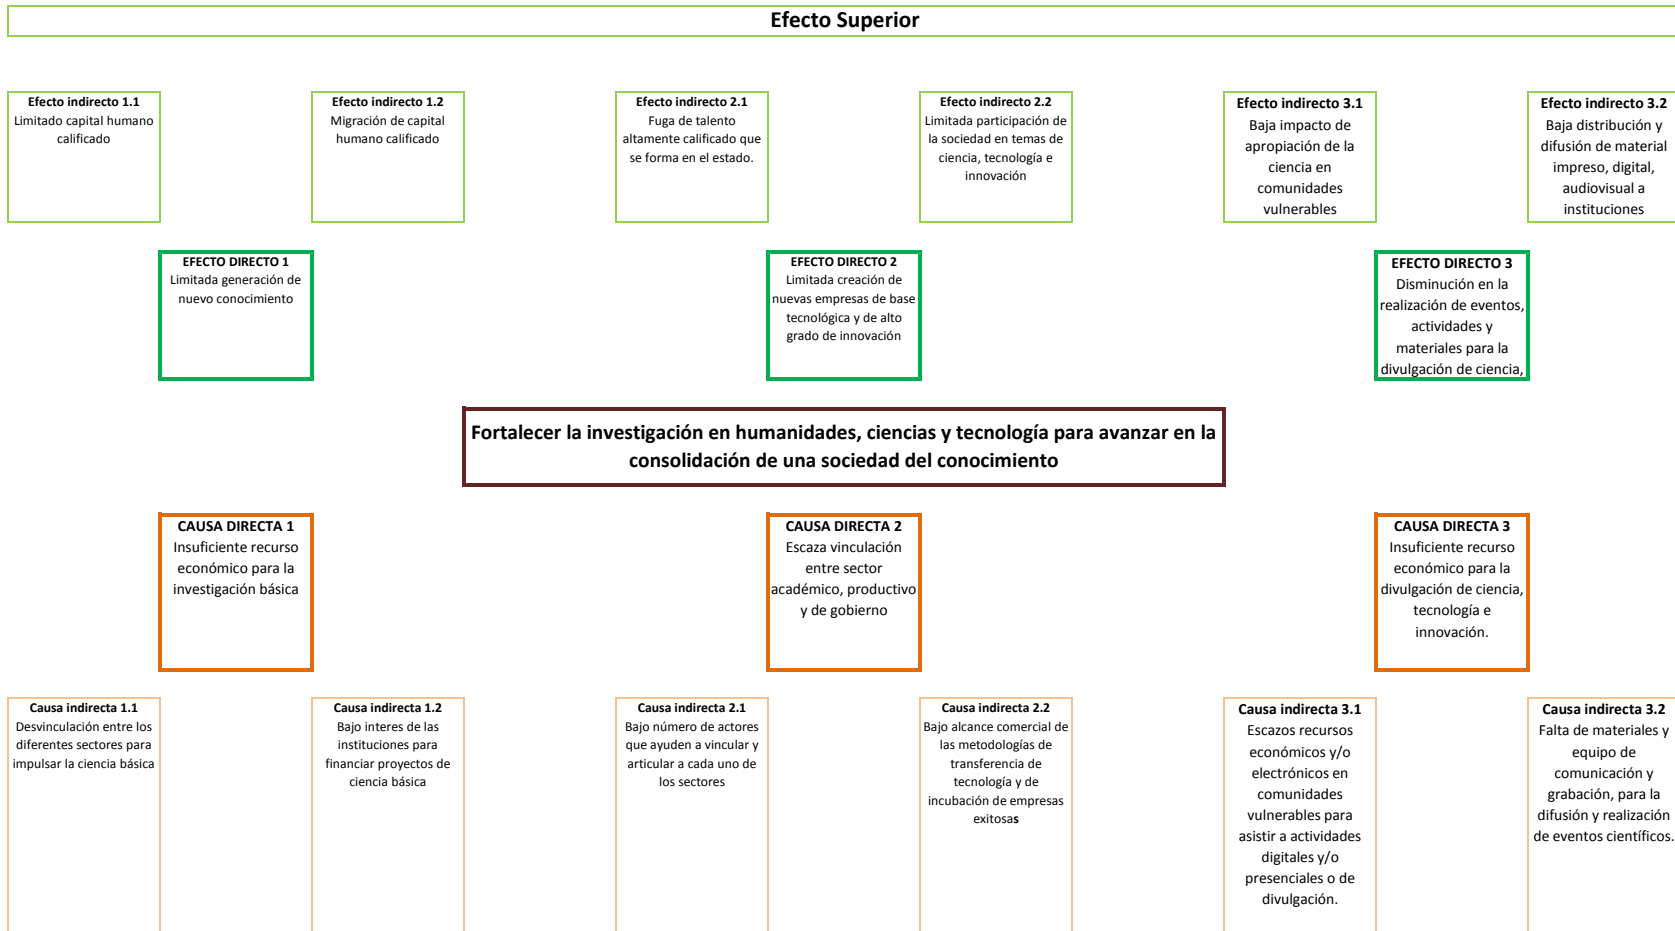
Efecto Superior

Efecto indirecto 1.1
Limitado capital humano calificado

Efecto indirecto 1.2
Migración de capital humano calificado

Efecto indirecto 2.1
Fuga de talento altamente calificado que se forma en el estado.

Efecto indirecto 2.2
Limitada participación de la sociedad en temas de ciencia, tecnología e innovación

Efecto indirecto 3.1
Baja impacto de apropiación de la ciencia en comunidades vulnerables

Efecto indirecto 3.2
Baja distribución y difusión de material impreso, digital, audiovisual a instituciones

EFECTO DIRECTO 1
Limitada generación de nuevo conocimiento

EFECTO DIRECTO 2
Limitada creación de nuevas empresas de base tecnológica y de alto grado de innovación

EFECTO DIRECTO 3
Disminución en la realización de eventos, actividades y materiales para la divulgación de ciencia,

Fortalecer la investigación en humanidades, ciencias y tecnología para avanzar en la consolidación de una sociedad del conocimiento

CAUSA DIRECTA 1
Insuficiente recurso económico para la investigación básica

CAUSA DIRECTA 2
Escaza vinculación entre sector académico, productivo y de gobierno

CAUSA DIRECTA 3
Insuficiente recurso económico para la divulgación de ciencia, tecnología e innovación.

Causa indirecta 1.1
Desvinculación entre los diferentes sectores para impulsar la ciencia básica

Causa indirecta 1.2
Bajo interes de las instituciones para financiar proyectos de ciencia básica

Causa indirecta 2.1
Bajo número de actores que ayuden a vincular y articular a cada uno de los sectores

Causa indirecta 2.2
Bajo alcance comercial de las metodologías de transferencia de tecnología y de incubación de empresas exitosas

Causa indirecta 3.1
Escazos recursos económicos y/o electrónicos en comunidades vulnerables para asistir a actividades digitales y/o presenciales o de divulgación.

Causa indirecta 3.2
Falta de materiales y equipo de comunicación y grabación, para la difusión y realización de eventos científicos.